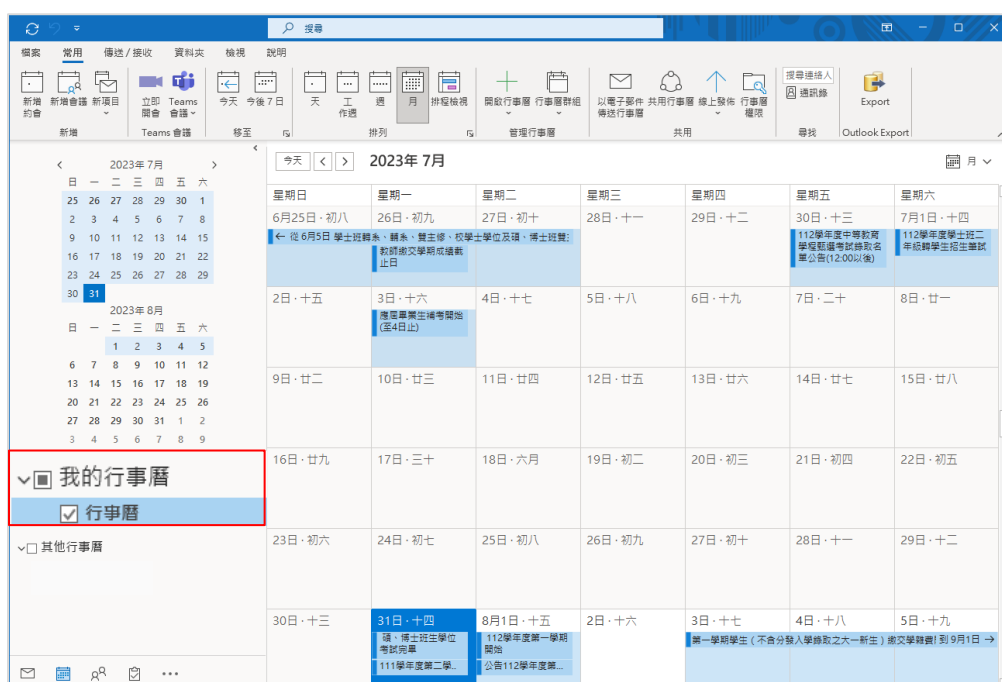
搜尋

檔案 常用 傳送/接收 資料夾 檢視 說明

新增約會 新增會議 新項目 立即開會 Teams 會議 今天 今後 7 日 天 工作週 週 月 排程檢視 開啟行事曆 行事曆群組 以電子郵件傳送行事曆 共用行事曆 線上發佈 行事曆權限 搜尋連絡人 通訊錄 Export

新增 Teams 會議 移至 排列 管理行事曆 共用 尋找 Outlook Export

2023年 7月

| 日 | 一 | 二 | 三 | 四 | 五 | 六 |
|---|---|---|---|---|---|---|
| 25 | 26 | 27 | 28 | 29 | 30 | 1 |
| 2 | 3 | 4 | 5 | 6 | 7 | 8 |
| 9 | 10 | 11 | 12 | 13 | 14 | 15 |
| 16 | 17 | 18 | 19 | 20 | 21 | 22 |
| 23 | 24 | 25 | 26 | 27 | 28 | 29 |
| 30 | 31 | | | | | |

2023年 8月

| 日 | 一 | 二 | 三 | 四 | 五 | 六 |
|---|---|---|---|---|---|---|
| | | 1 | 2 | 3 | 4 | 5 |
| 6 | 7 | 8 | 9 | 10 | 11 | 12 |
| 13 | 14 | 15 | 16 | 17 | 18 | 19 |
| 20 | 21 | 22 | 23 | 24 | 25 | 26 |
| 27 | 28 | 29 | 30 | 31 | 1 | 2 |
| 3 | 4 | 5 | 6 | 7 | 8 | 9 |

我的行事曆
行事曆
其他行事曆

今天 2023年 7月 月

| 星期日 | 星期一 | 星期二 | 星期三 | 星期四 | 星期五 | 星期六 |
|---|---|---|---|---|---|---|
| 6月25日 · 初八 ← 從 6月5日 學士班轉系、輔系、雙主修、校學士學位及碩、博士班雙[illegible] | 26日 · 初九 教師繳交學期成績截止日 | 27日 · 初十 | 28日 · 十一 | 29日 · 十二 | 30日 · 十三 112學年度中等教育學程甄選考試錄取名單公告(12:00以後) | 7月1日 · 十四 112學年度學士班二年級轉學生招生筆試 |
| 2日 · 十五 | 3日 · 十六 應屆畢業生補考開始(至4日止) | 4日 · 十七 | 5日 · 十八 | 6日 · 十九 | 7日 · 二十 | 8日 · 廿一 |
| 9日 · 廿二 | 10日 · 廿三 | 11日 · 廿四 | 12日 · 廿五 | 13日 · 廿六 | 14日 · 廿七 | 15日 · 廿八 |
| 16日 · 廿九 | 17日 · 三十 | 18日 · 六月 | 19日 · 初二 | 20日 · 初三 | 21日 · 初四 | 22日 · 初五 |
| 23日 · 初六 | 24日 · 初七 | 25日 · 初八 | 26日 · 初九 | 27日 · 初十 | 28日 · 十一 | 29日 · 十二 |
| 30日 · 十三 | 31日 · 十四 碩、博士班生學位考試完畢 111學年度第二學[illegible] | 8月1日 · 十五 112學年度第一學期開始 公告112學年度第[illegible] | 2日 · 十六 | 3日 · 十七 第一學期學生（不含分發入學錄取之大一新生）繳交學雜費! 到 9月1日 → | 4日 · 十八 | 5日 · 十九 |